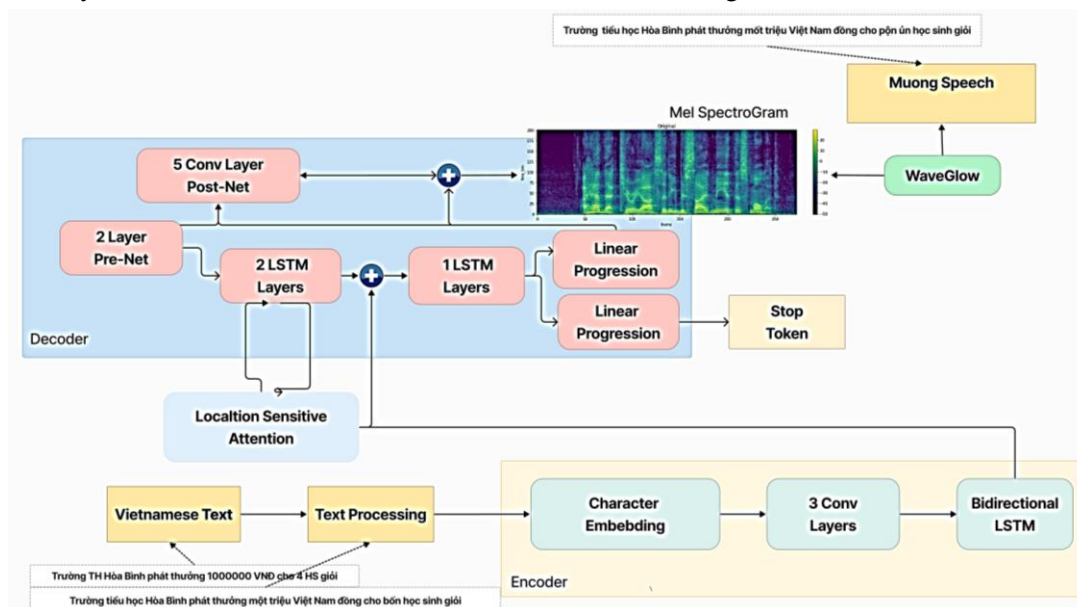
Trường tiểu học Hòa Bình phát thưởng mốt triệu Việt Nam đồng cho pộn ủn học sinh giỏi

Muong Speech

Mel SpectroGram

5 Conv Layer Post-Net

WaveGlow

2 Layer Pre-Net

2 LSTM Layers

1 LSTM Layers

Linear Progression

Linear Progression

Stop Token

Decoder

Localtion Sensitive Attention

Vietnamese Text

Text Processing

Character Embebding

3 Conv Layers

Bidirectional LSTM

Trường TH Hòa Bình phát thưởng 1000000 VNĐ cho 4 HS giỏi

Encoder

Trường tiểu học Hòa Bình phát thưởng một triệu Việt Nam đồng cho bốn học sinh giỏi